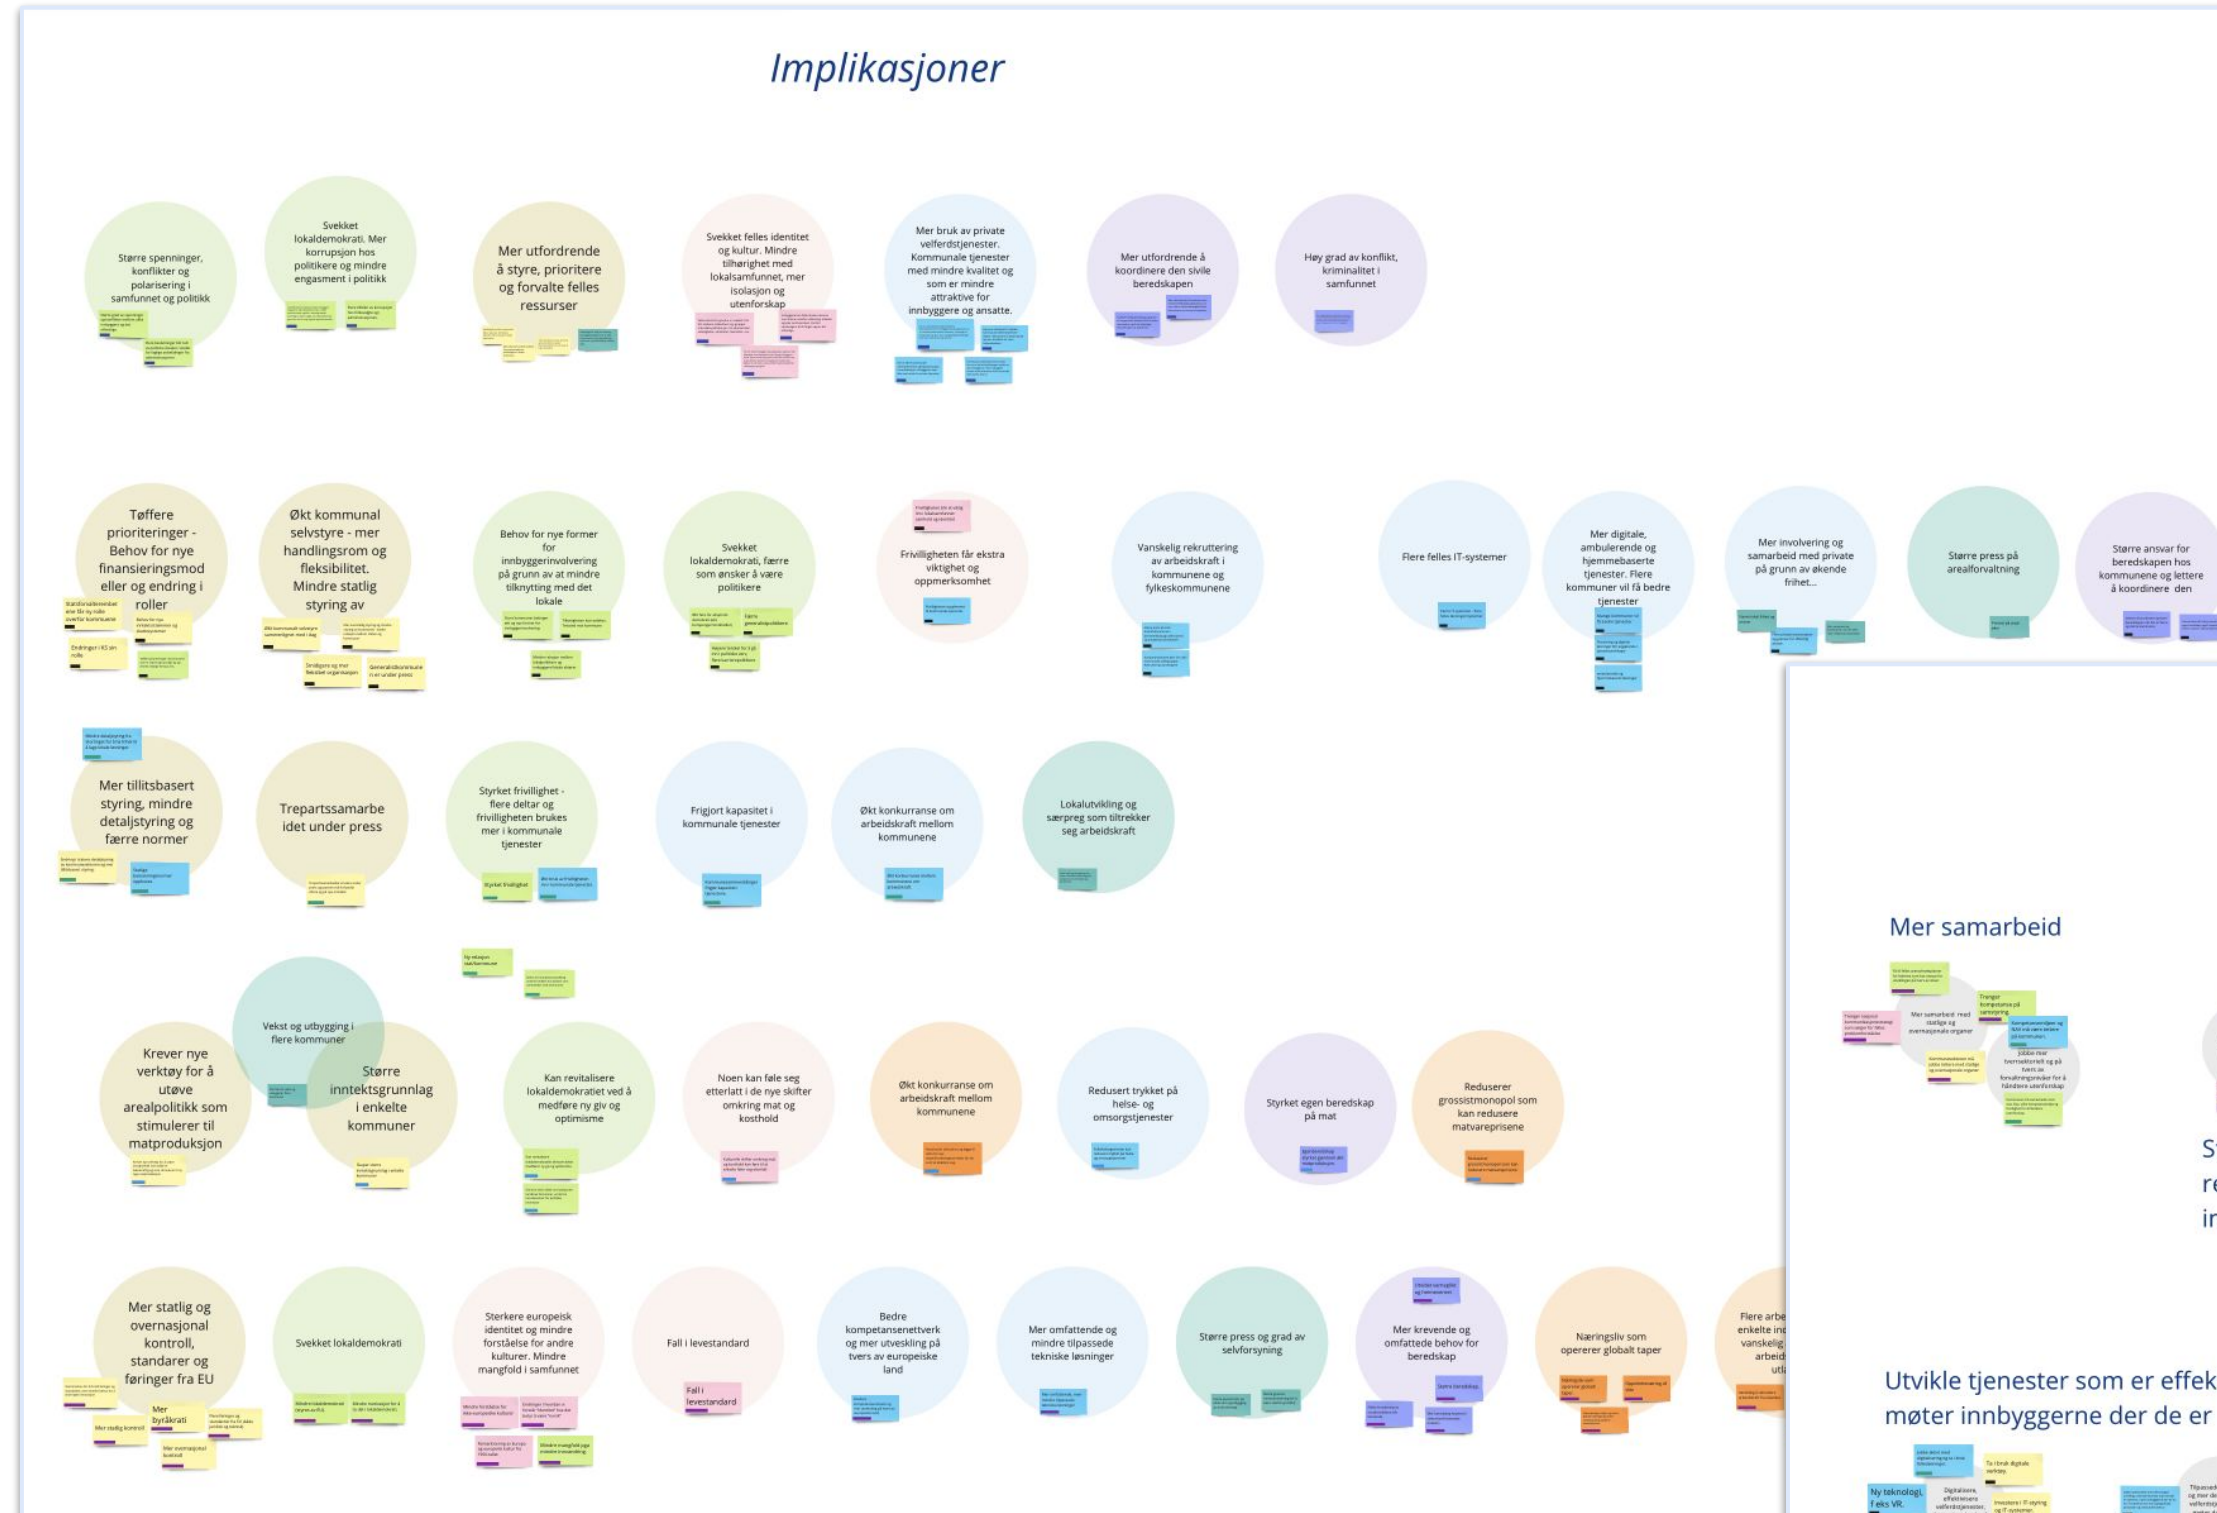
Implikasjoner

Større spenninger, konflikter og polarisering i samfunnet og politikk

Svekket lokaldemokrati. Mer korrupsjon hos politikere og mindre engasment i politikk

Mer utfordrende å styre, prioritere og forvalte felles ressurser

Svekket felles identitet og kultur. Mindre tilhørighet med lokalsamfunnet, mer isolasjon og utenforskap

Mer bruk av private velferdstjenester. Kommunale tjenester med mindre kvalitet og som er mindre attraktive for innbyggere og ansatte.

Mer utfordrende å koordinere den sivile beredskapen

Høy grad av konflikt, kriminalitet i samfunnet

Tøffere prioriteringer - Behov for nye finansieringsmod eller og endring i roller

Økt kommunal selvstyre - mer handlingsrom og fleksibilitet. Mindre statlig styring av

Behov for nye former for innbyggerinvolvering på grunn av at mindre tilknytting med det lokale

Svekket lokaldemokrati, færre som ønsker å være politikere

Frivilligheten får ekstra viktighet og oppmerksomhet

Vanskelig rekruttering av arbeidskraft i kommunene og fylkeskommunene

Flere felles IT-systemer

Mer digitale, ambulerende og hjemmebaserte tjenester. Flere kommuner vil få bedre tjenester

Mer involvering og samarbeid med private på grunn av økende frihet...

Større press på arealforvaltning

Større ansvar for beredskapen hos kommunene og lettere å koordinere den

Mer tillitsbasert styring, mindre detaljstyring og færre normer

Trepartssamarbeidet under press

Styrket frivillighet - flere deltar og frivilligheten brukes mer i kommunale tjenester

Frigjort kapasitet i kommunale tjenester

Økt konkurranse om arbeidskraft mellom kommunene

Lokalutvikling og særpreg som tiltrekker seg arbeidskraft

Mer samarbeid

Mer samarbeid med statlige og overnasjonale organer

Vekst og utbygging i flere kommuner

Krever nye verktøy for å utøve arealpolitikk som stimulerer til matproduksjon

Større inntektsgrunnlag i enkelte kommuner

Kan revitalisere lokaldemokratiet ved å medføre ny giv og optimisme

Noen kan føle seg etterlatt i de nye skifter omkring mat og kosthold

Økt konkurranse om arbeidskraft mellom kommunene

Redusert trykket på helse- og omsorgstjenester

Styrket egen beredskap på mat

Reduserer grossistmonopol som kan redusere matvareprisene

Mer statlig og overnasjonal kontroll, standarer og føringer fra EU

Svekket lokaldemokrati

Sterkere europeisk identitet og mindre forståelse for andre kulturer. Mindre mangfold i samfunnet

Fall i levestandard

Fall i levestandard

Bedre kompetansenettverk og mer utveksling på tvers av europeiske land

Mer omfattende og mindre tilpassede tekniske løsninger

Større press og grad av selvforsyning

Mer krevende og omfattede behov for beredskap

Næringsliv som opererer globalt taper

Flere arbe enkelte in vanskelig arbeid utl

Mer statlig kontroll

Mer byråkrati

Mer overnasjonal kontroll

Styrket frivillighet

Utvikle tjenester som er effek møter innbyggerne der de er

Ny teknologi, f.eks VR.

St re in